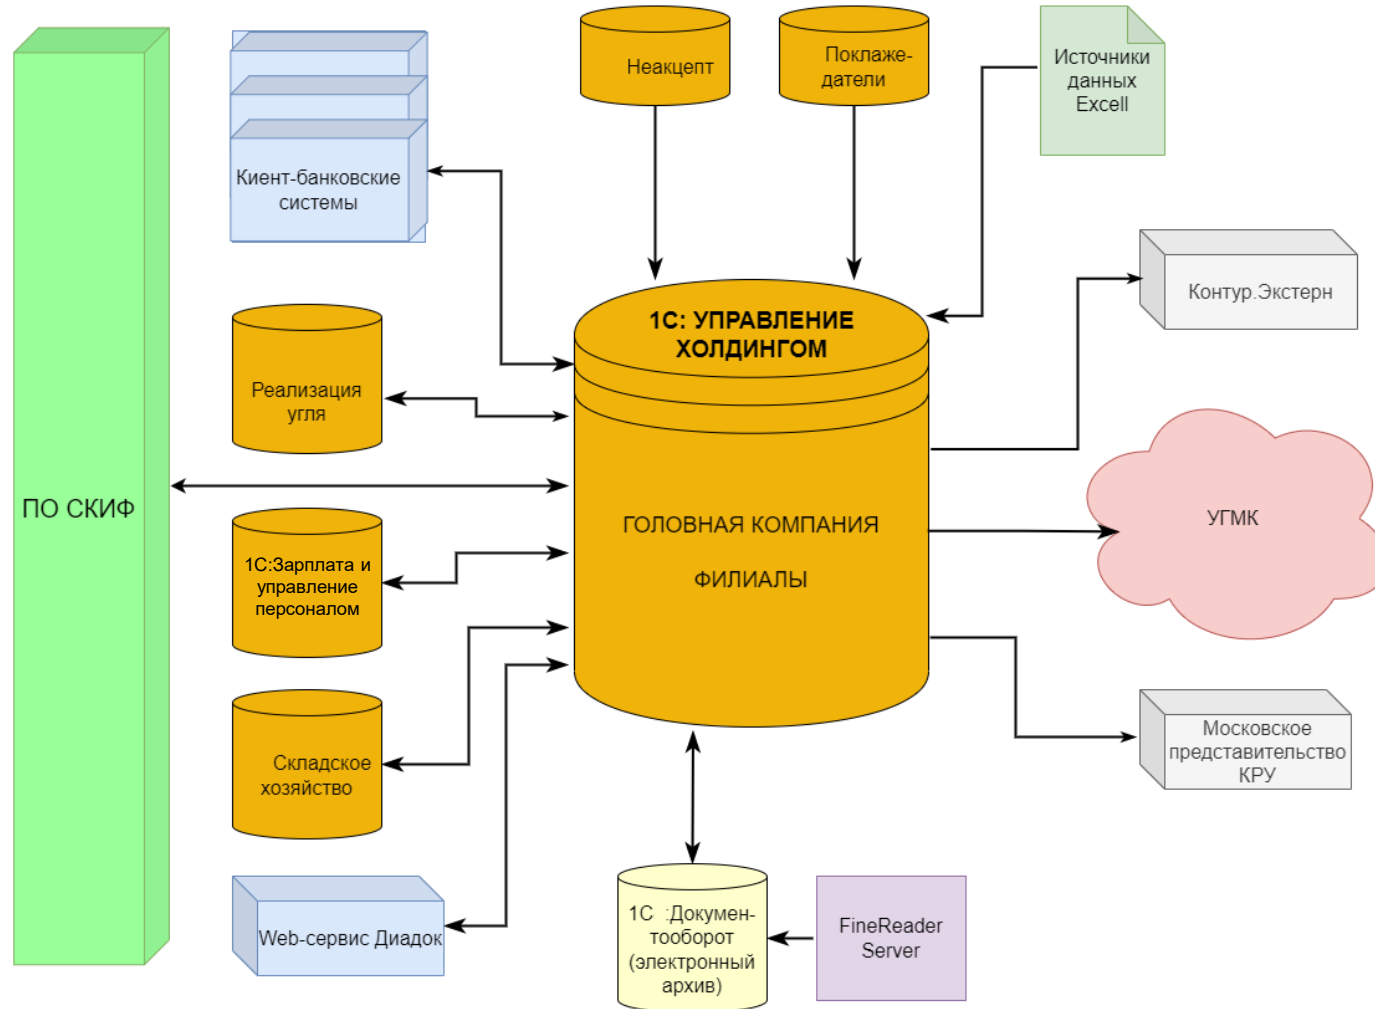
ПО СКИФ

Киент-банковские системы

Неакцепт

Покладатели

Источники данных Excell

Контур.Экстерн

1С: УПРАВЛЕНИЕ ХОЛДИНГОМ

ГОЛОВНАЯ КОМПАНИЯ

ФИЛИАЛЫ

Реализация угля

1С:Зарплата и управление персоналом

Складское хозяйство

Web-сервис Диадок

УГМК

Московское представительство КРУ

1С :Документооборот (электронный архив)

FineReader Server